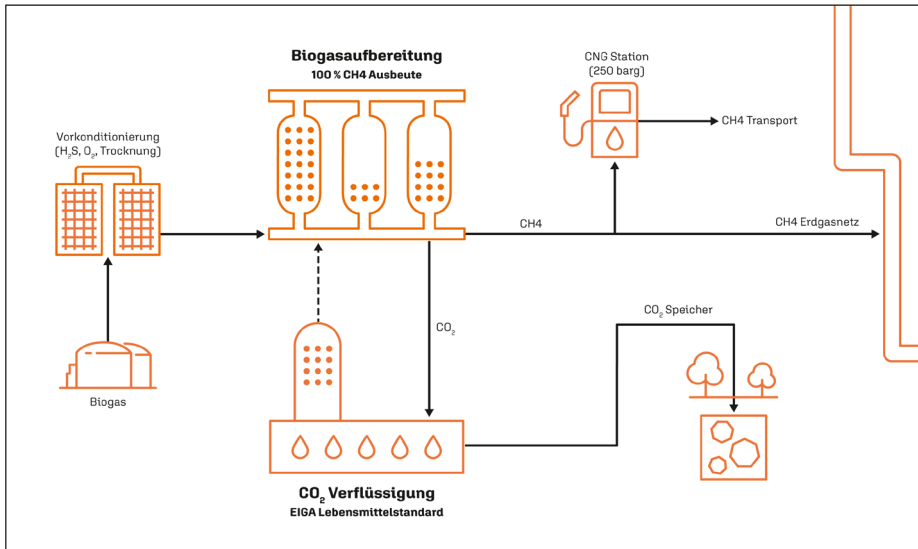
Biogasaufbereitung
100 % CH4 Ausbeute

CNG Station
(250 barg)

CH4 Transport

Vorkonditionierung
($H_2S$, $O_2$, Trocknung)

CH4

CH4 Erdgasnetz

$CO_2$

$CO_2$ Speicher

Biogas

$CO_2$ Verflüssigung
EIGA Lebensmittelstandard